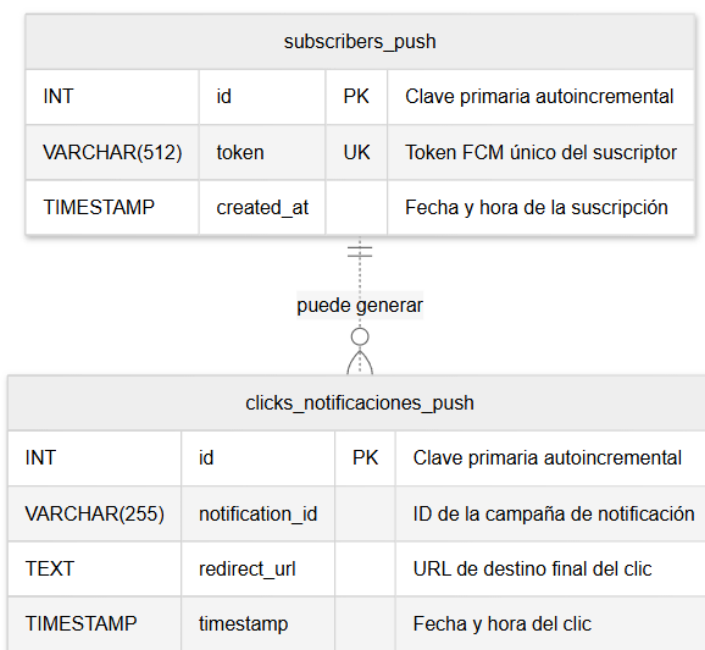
subscribers_push

| INT | id | PK | Clave primaria autoincremental |
|---|---|---|---|
| VARCHAR(512) | token | UK | Token FCM único del suscriptor |
| TIMESTAMP | created_at | | Fecha y hora de la suscripción |

puede generar

clicks_notificaciones_push

| INT | id | PK | Clave primaria autoincremental |
|---|---|---|---|
| VARCHAR(255) | notification_id | | ID de la campaña de notificación |
| TEXT | redirect_url | | URL de destino final del clic |
| TIMESTAMP | timestamp | | Fecha y hora del clic |